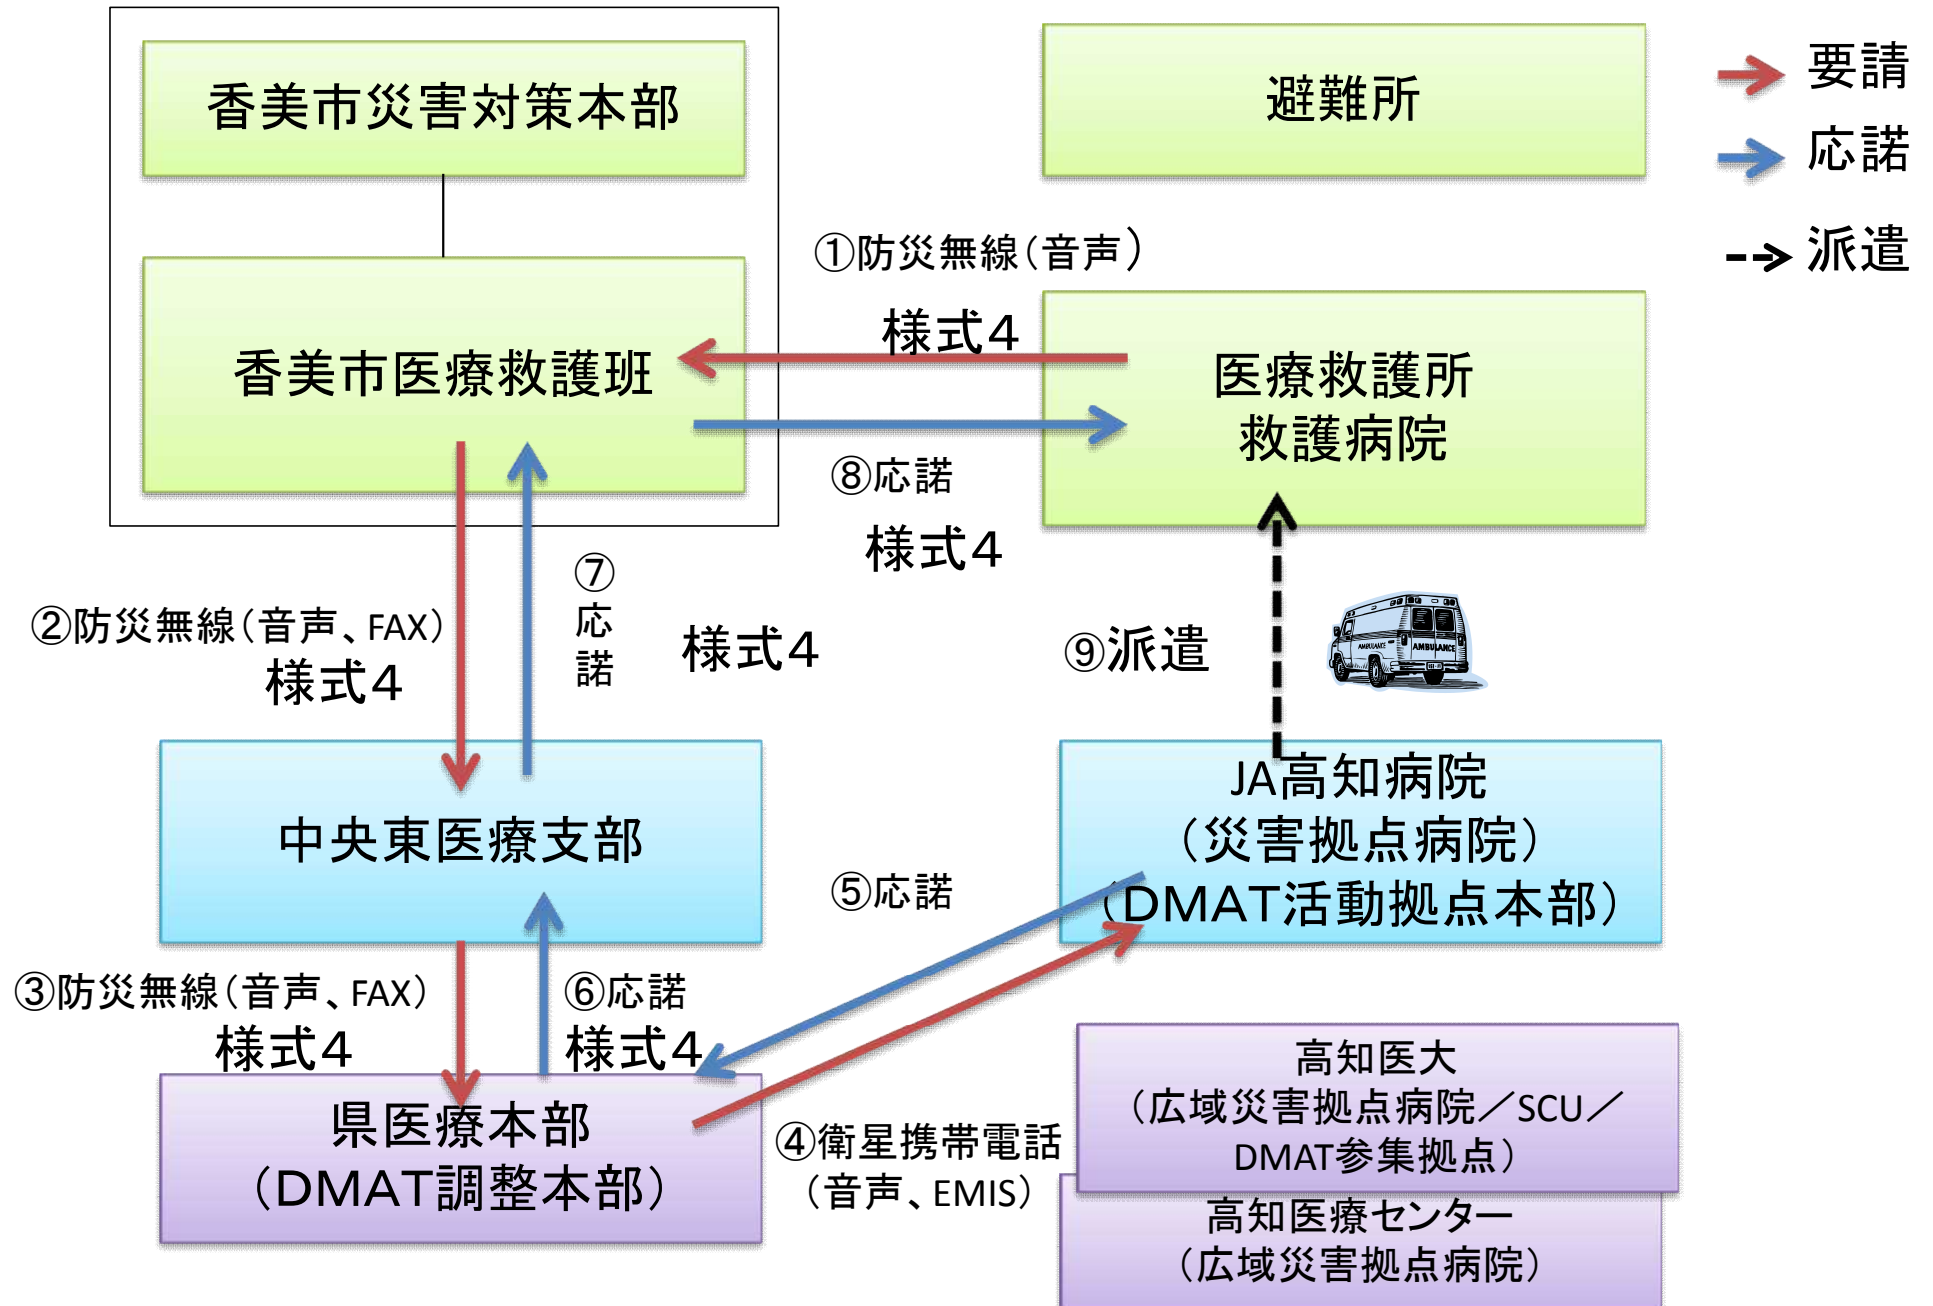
香美市災害対策本部

避難所

要請
応諾
派遣

①防災無線（音声）
様式4

香美市医療救護班

医療救護所
救護病院

⑧応諾
様式4

⑦応諾
様式4

②防災無線（音声、FAX）
様式4

⑨派遣

AMBULANCE

中央東医療支部

JA高知病院
（災害拠点病院）
（DMAT活動拠点本部）

⑤応諾

③防災無線（音声、FAX）
様式4

⑥応諾
様式4

県医療本部
（DMAT調整本部）

④衛星携帯電話
（音声、EMIS）

高知医大
（広域災害拠点病院／SCU／
DMAT参集拠点）

高知医療センター
（広域災害拠点病院）